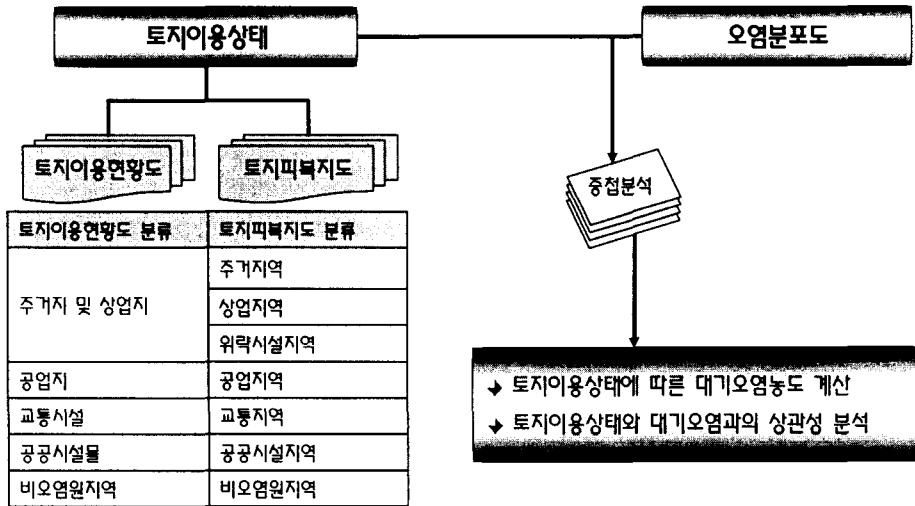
토지이용상태

오염분포도

토지이용현황도

토지피복지도

중첩분석

| 토지이용현황도 분류 | 토지피복지도 분류 |
|---|---|
| 주거지 및 상업지 | 주거지역 |
| | 상업지역 |
| | 위락시설지역 |
| 공업지 | 공업지역 |
| 교통시설 | 교통지역 |
| 공공시설물 | 공공시설지역 |
| 비오염원지역 | 비오염원지역 |

토지이용상태에 따른 대기오염농도 계산

토지이용상태와 대기오염과의 상관성 분석